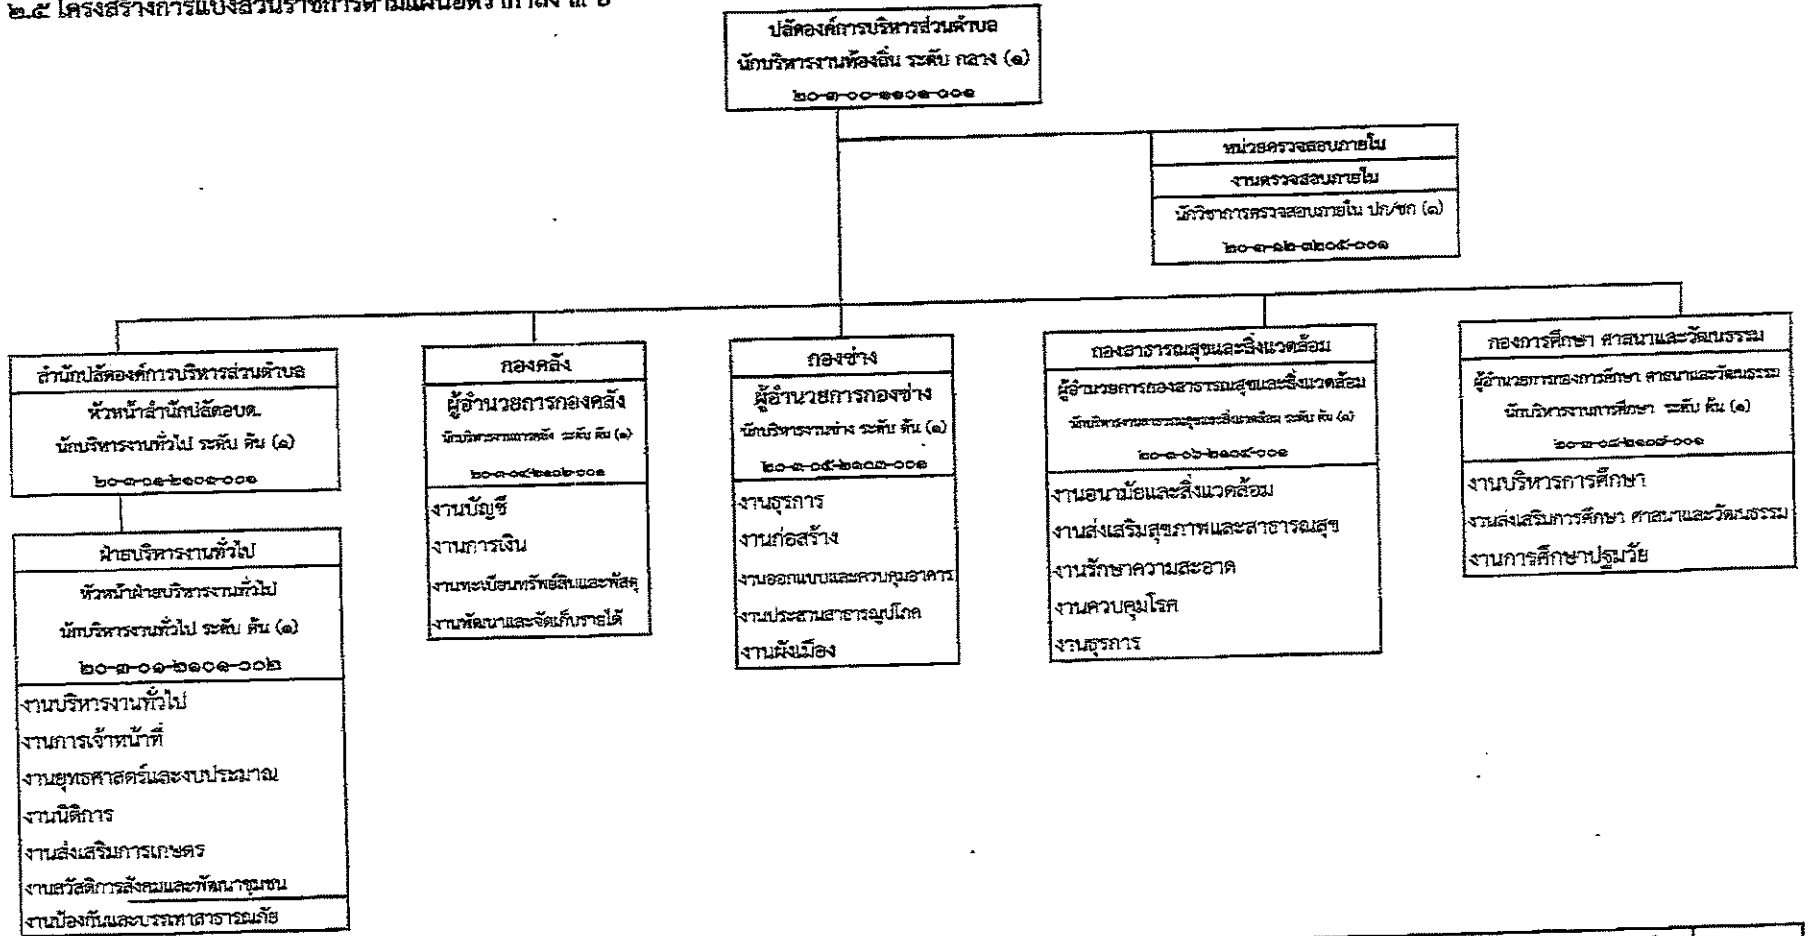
๒.๕ โครงสร้างการแบ่งส่วนราชการตามแผนอัตรากำลัง ๓ ปี

ปลัดองค์การบริหารส่วนตำบล
นักบริหารงานท้องถิ่น ระดับ กลาง (๑)
๒๐-๓-๐๐-๑๑๐๑-๐๐๑

หน่วยตรวจสอบภายใน
งานตรวจสอบภายใน
นักวิชาการตรวจสอบภายใน ปก/ชก (๑)
๒๐-๓-๑๒-๓๒๐๕-๐๐๑

สำนักปลัดองค์การบริหารส่วนตำบล
หัวหน้าสำนักปลัดอบต.
นักบริหารงานทั่วไป ระดับ ต้น (๑)
๒๐-๓-๐๑-๒๑๐๑-๐๐๑

ฝ่ายบริหารงานทั่วไป
หัวหน้าฝ่ายบริหารงานทั่วไป
นักบริหารงานทั่วไป ระดับ ต้น (๑)
๒๐-๓-๐๑-๒๑๐๑-๐๐๒
งานบริหารงานทั่วไป
งานการเจ้าหน้าที่
งานยุทธศาสตร์และงบประมาณ
งานนิติการ
งานส่งเสริมการเกษตร
งานสวัสดิการสังคมและพัฒนาชุมชน
งานป้องกันและบรรเทาสาธารณภัย

กองคลัง
ผู้อำนวยการกองคลัง
นักบริหารงานการคลัง ระดับ ต้น (๑)
๒๐-๓-๐๔-๒๑๐๒-๐๐๑
งานบัญชี
งานการเงิน
งานทะเบียนทรัพย์สินและพัสดุ
งานพัฒนาและจัดเก็บรายได้

กองช่าง
ผู้อำนวยการกองช่าง
นักบริหารงานช่าง ระดับ ต้น (๑)
๒๐-๓-๐๕-๒๑๐๓-๐๐๑
งานธุรการ
งานก่อสร้าง
งานออกแบบและควบคุมอาคาร
งานประสานสาธารณูปโภค
งานผังเมือง

กองสาธารณสุขและสิ่งแวดล้อม
ผู้อำนวยการกองสาธารณสุขและสิ่งแวดล้อม
นักบริหารงานสาธารณสุขและสิ่งแวดล้อม ระดับ ต้น (๑)
๒๐-๓-๐๖-๒๑๐๔-๐๐๑
งานอนามัยและสิ่งแวดล้อม
งานส่งเสริมสุขภาพและสาธารณสุข
งานรักษาความสะอาด
งานควบคุมโรค
งานธุรการ

กองการศึกษา ศาสนาและวัฒนธรรม
ผู้อำนวยการกองการศึกษา ศาสนาและวัฒนธรรม
นักบริหารงานการศึกษา ระดับ ต้น (๑)
๒๐-๓-๐๘-๒๑๐๗-๐๐๑
งานบริหารการศึกษา
งานส่งเสริมการศึกษา ศาสนาและวัฒนธรรม
งานการศึกษาปฐมวัย